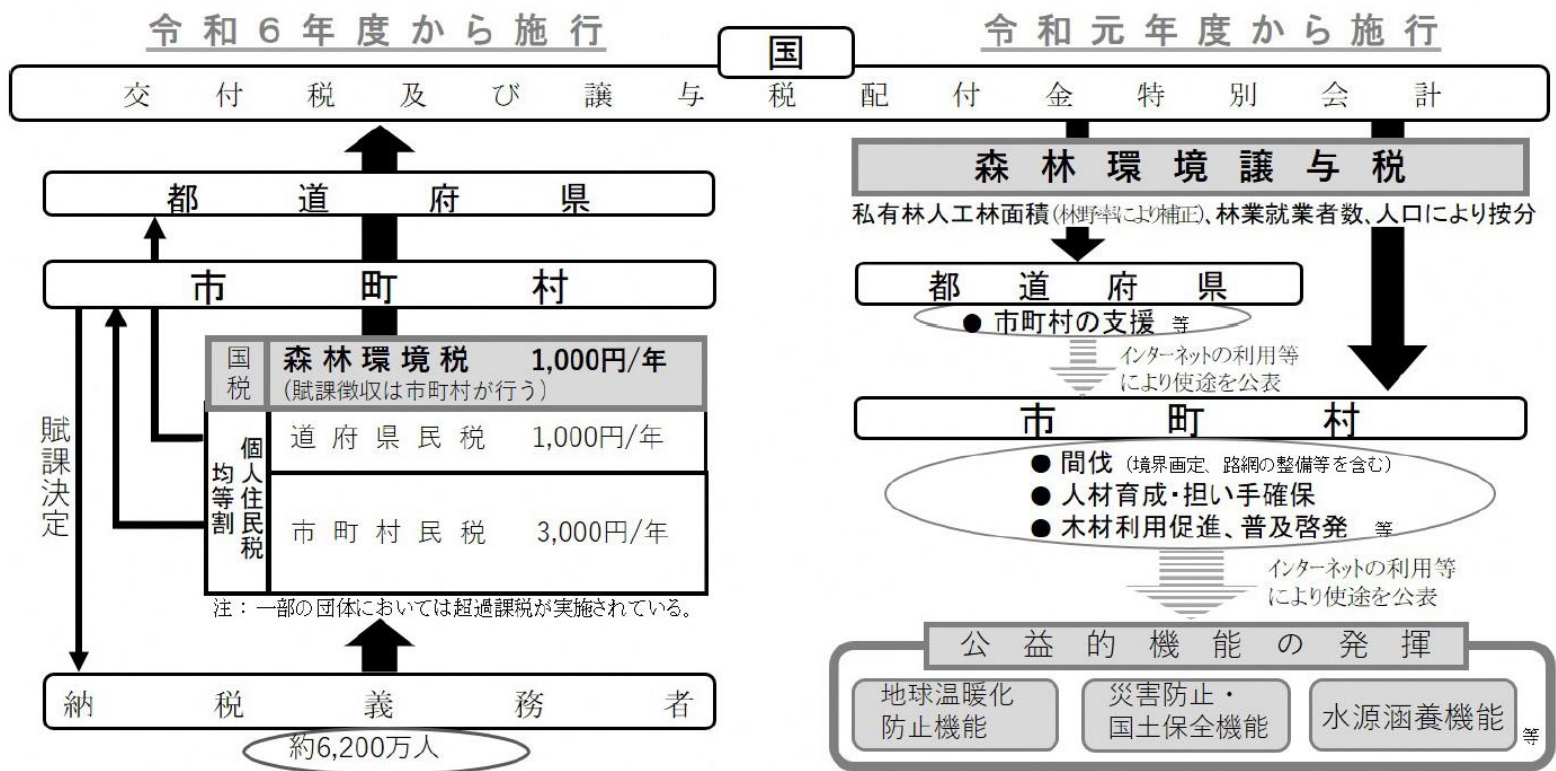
令和6年度から施行

令和元年度から施行

国

交付税及び譲与税配付金特別会計

都道府県

市町村

国税

森林環境税　1,000円/年

(賦課徴収は市町村が行う)

賦課決定

均等割

個人住民税

道府県民税　1,000円/年

市町村民税　3,000円/年

注：一部の団体においては超過課税が実施されている。

納税義務者

約6,200万人

森林環境譲与税

私有林人工林面積(林野率により補正)、林業就業者数、人口により按分

都道府県

● 市町村の支援 等

インターネットの利用等により使途を公表

市町村

● 間伐（境界画定、路網の整備等を含む）

● 人材育成・担い手確保

● 木材利用促進、普及啓発 等

インターネットの利用等により使途を公表

公益的機能の発揮

地球温暖化防止機能

災害防止・国土保全機能

水源涵養機能

等